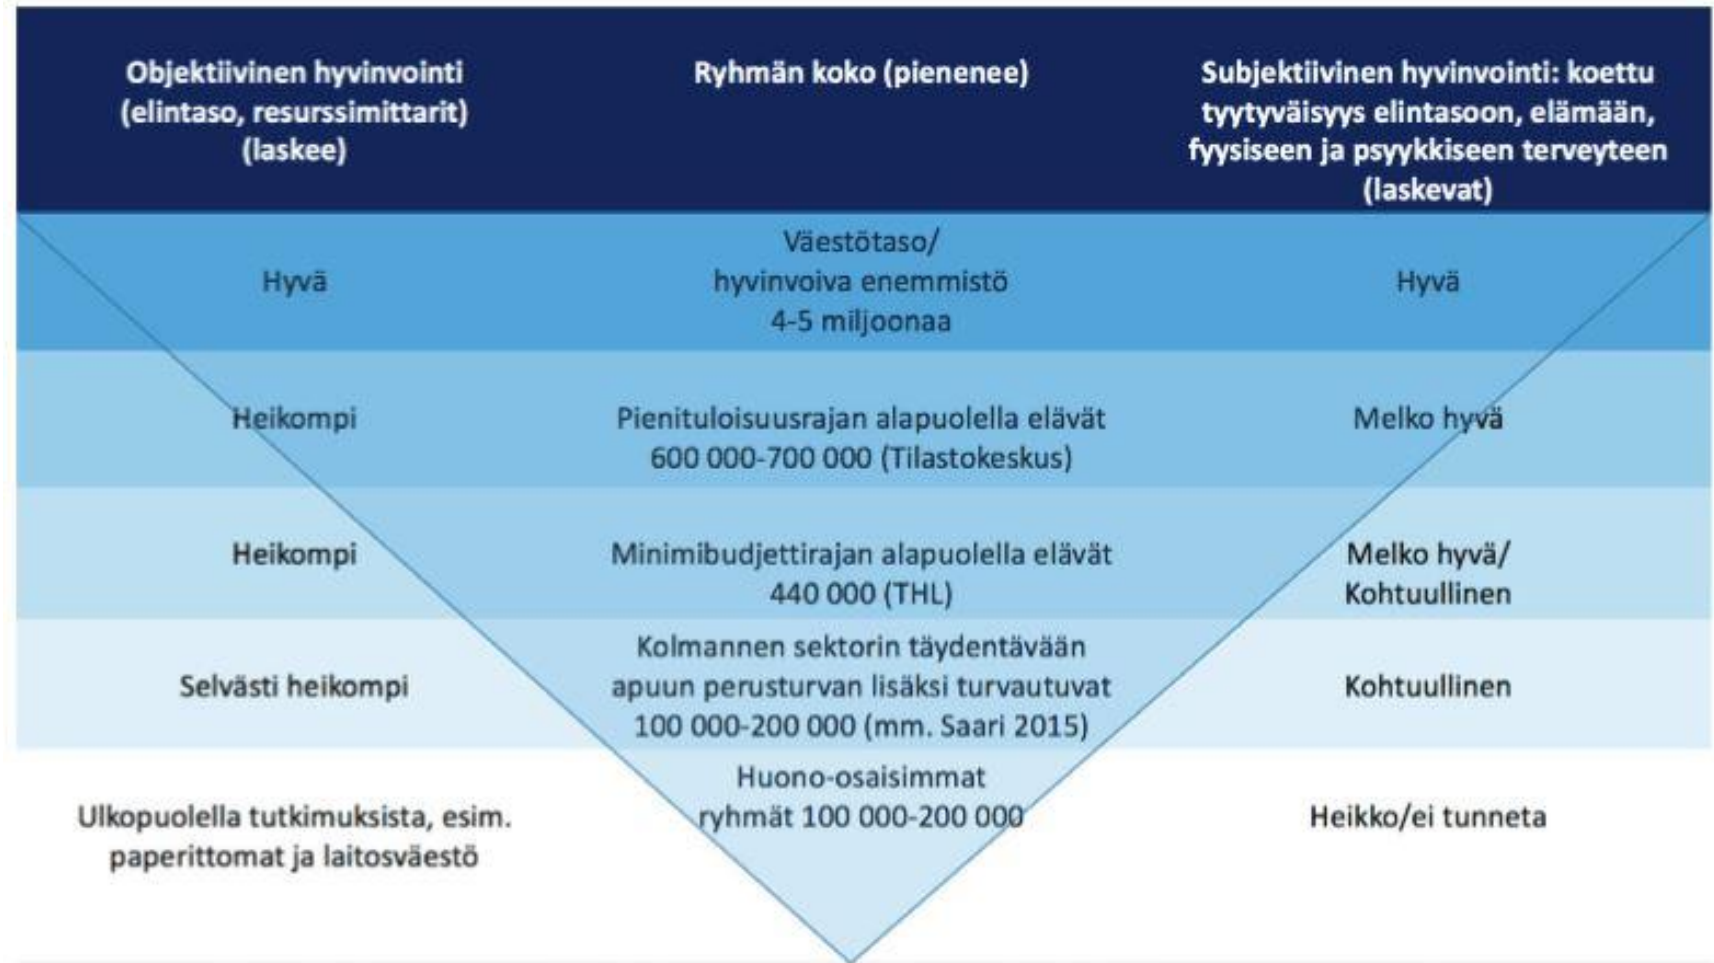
| Objektiivinen hyvinvointi (elintaso, resurssimittarit) (laskee) | Ryhmän koko (pienenee) | Subjektiivinen hyvinvointi: koettu tyytyväisyys elintasoon, elämään, fyysiseen ja psyykkiseen terveyteen (laskevat) |
|---|---|---|
| Hyvä | Väestötaso/ hyvinvoiva enemmistö 4-5 miljoonaa | Hyvä |
| Heikompi | Pienituloisuusrajan alapuolella elävät 600 000-700 000 (Tilastokeskus) | Melko hyvä |
| Heikompi | Minimibudjettirajan alapuolella elävät 440 000 (THL) | Melko hyvä/ Kohtuullinen |
| Selvästi heikompi | Kolmannen sektorin täydentävään apuun perusturvan lisäksi turvautuvat 100 000-200 000 (mm. Saari 2015) | Kohtuullinen |
| Ulkopuolella tutkimuksista, esim. paperittomat ja laitosväestö | Huono-osaisimmat ryhmät 100 000-200 000 | Heikko/ei tunneta |